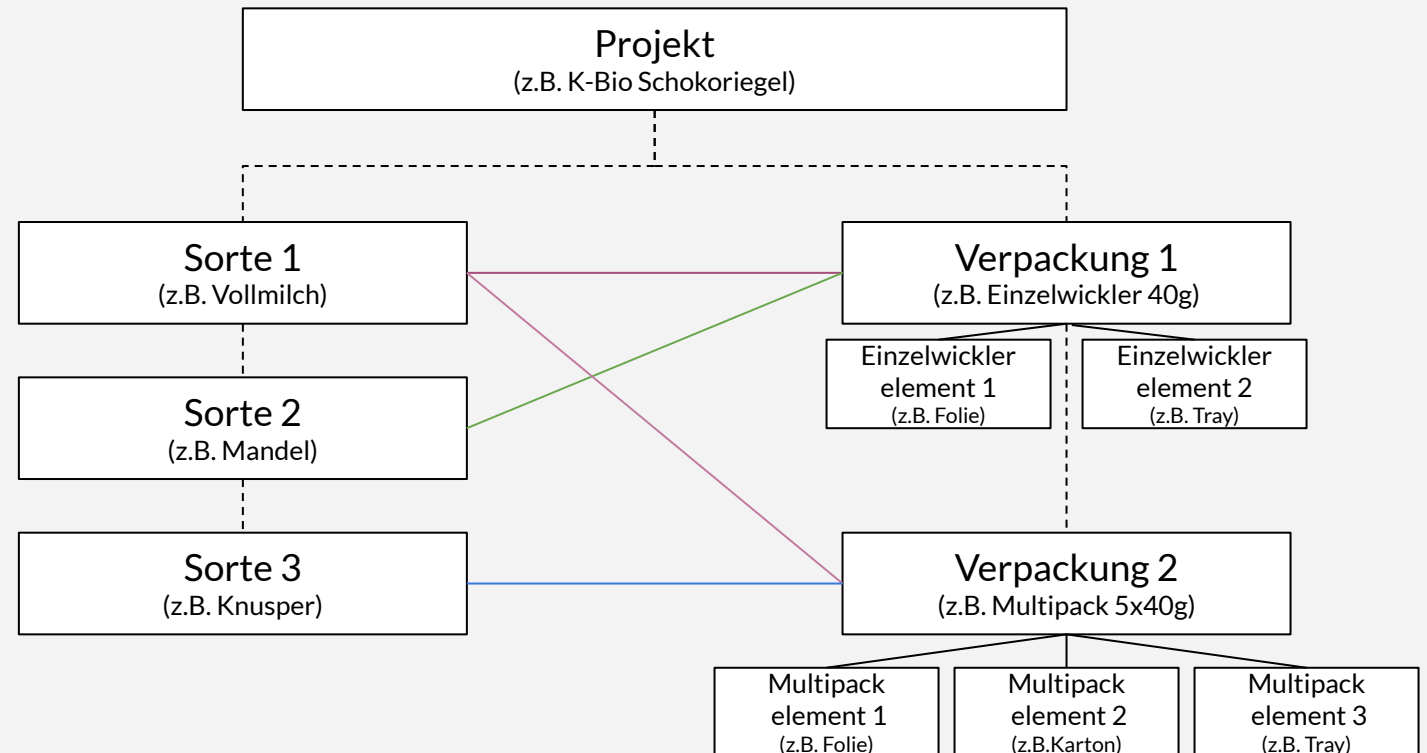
Projekt
(z.B. K-Bio Schokoriegel)

Sorte 1
(z.B. Vollmilch)

Sorte 2
(z.B. Mandel)

Sorte 3
(z.B. Knusper)

Verpackung 1
(z.B. Einzelwickler 40g)

Einzelwickler element 1
(z.B. Folie)

Einzelwickler element 2
(z.B. Tray)

Verpackung 2
(z.B. Multipack 5x40g)

Multipack element 1
(z.B. Folie)

Multipack element 2
(z.B.Karton)

Multipack element 3
(z.B. Tray)